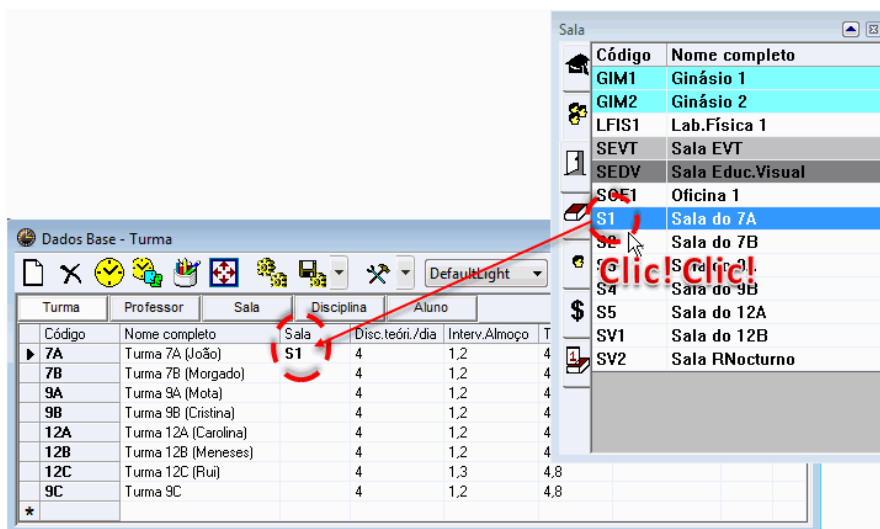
Sala

| Código | Nome completo |
|---|---|
| GIM1 | Ginásio 1 |
| GIM2 | Ginásio 2 |
| LFIS1 | Lab.Física 1 |
| SEVT | Sala EVT |
| SEDV | Sala Educ.Visual |
| SOF1 | Oficina 1 |
| S1 | Sala do 7A |
| S2 | Sala do 7B |
| S3 | Sala do 9A |
| S4 | Sala do 9B |
| S5 | Sala do 12A |
| SV1 | Sala do 12B |
| SV2 | Sala RNocturno |

Clic!Clic!

Dados Base - Turma

DefaultLight

Turma Professor Sala Disciplina Aluno

| | Código | Nome completo | Sala | Disc.teóri./dia | Interv.Almoço | T |
|---|---|---|---|---|---|---|
| ▶ | 7A | Turma 7A (João) | S1 | 4 | 1,2 | 4 |
| | 7B | Turma 7B (Morgado) | | 4 | 1,2 | 4 |
| | 9A | Turma 9A (Mota) | | 4 | 1,2 | 4 |
| | 9B | Turma 9B (Cristina) | | 4 | 1,2 | 4 |
| | 12A | Turma 12A (Carolina) | | 4 | 1,2 | 4 |
| | 12B | Turma 12B (Meneses) | | 4 | 1,2 | 4 |
| | 12C | Turma 12C (Rui) | | 4 | 1,3 | 4,8 |
| | 9C | Turma 9C | | 4 | 1,2 | 4,8 |
| * | | | | | | |